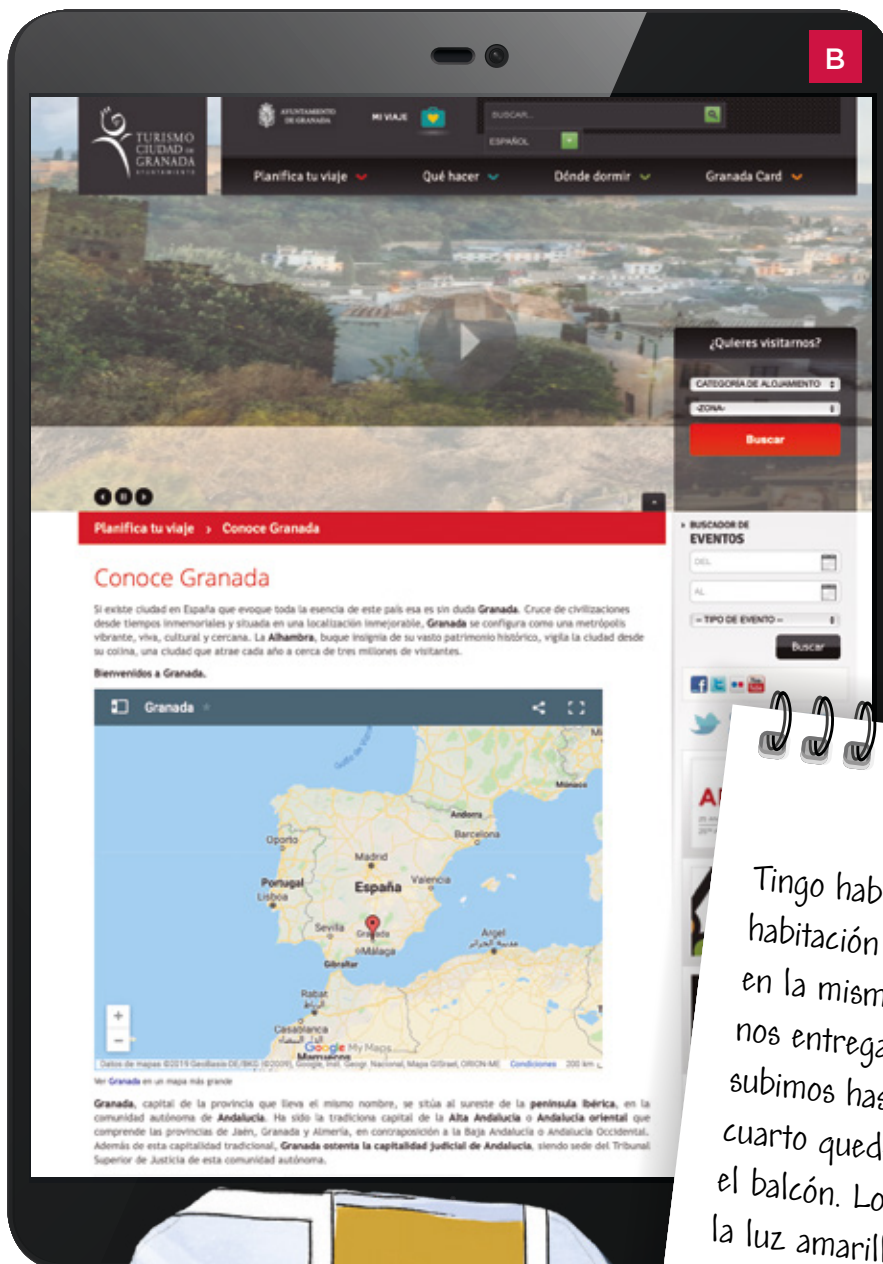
B

TURISMO CIUDAD DE GRANADA AYUNTAMIENTO

AYUNTAMIENTO DE GRANADA

MI VIAJE

BUSCAR...

ESPAÑOL

Planifica tu viaje
Qué hacer
Dónde dormir
Granada Card

¿Quieres visitarnos?

CATEGORÍA DE ALOJAMIENTO

-ZONA-

Buscar

Planifica tu viaje › Conoce Granada

BUSCADOR DE EVENTOS

DEL

AL

-- TIPO DE EVENTO --

Buscar

Conoce Granada

Si existe ciudad en España que evoque toda la esencia de este país esa es sin duda **Granada**. Cruce de civilizaciones desde tiempos inmemoriales y situada en una localización inmejorable, **Granada** se configura como una metrópolis vibrante, viva, cultural y cercana. La **Alhambra**, buque insignia de su vasto patrimonio histórico, vigila la ciudad desde su colina, una ciudad que atrae cada año a cerca de tres millones de visitantes.

**Bienvenidos a Granada.**

Granada

Mónaco
Andorra
Barcelona
Oporto
Madrid
Portugal
España
Valencia
Lisboa
Sevilla
Granada
Argel
Málaga
Gibraltar
Rabat
Casablanca
Marruecos

Google My Maps

Datos de mapas ©2019 GeoBasis-DE/BKG (©2009), Google, Inst. Geogr. Nacional, Mapa GISrael, ORION-ME Condiciones 200 km

Ver Granada en un mapa más grande

**Granada**, capital de la provincia que lleva el mismo nombre, se sitúa al sureste de la **península ibérica**, en la comunidad autónoma de **Andalucía**. Ha sido la tradicional capital de la **Alta Andalucía** o **Andalucía oriental** que comprende las provincias de Jaén, Granada y Almería, en contraposición a la Baja Andalucía o Andalucía Occidental. Además de esta capitalidad tradicional, **Granada ostenta la capitalidad judicial de Andalucía**, siendo sede del Tribunal Superior de Justicia de esta comunidad autónoma.

Tingo hab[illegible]
habitación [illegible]
en la mism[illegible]
nos entrega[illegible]
subimos has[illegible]
cuarto qued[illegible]
el balcón. Lo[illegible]
la luz amaril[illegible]